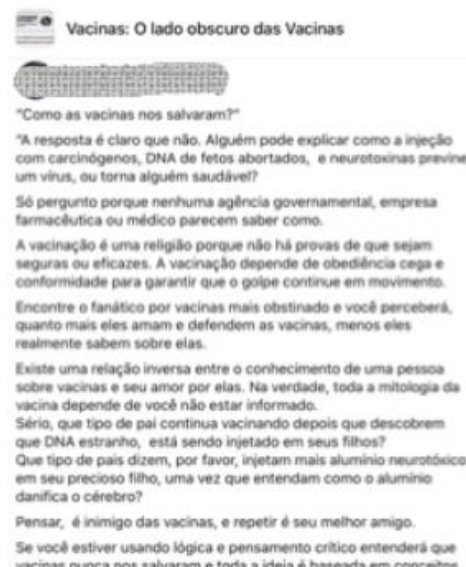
Vacinas: O lado obscuro das Vacinas

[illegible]

"Como as vacinas nos salvaram?"

"A resposta é claro que não. Alguém pode explicar como a injeção com carcinógenos, DNA de fetos abortados, e neurotoxinas previne um vírus, ou torna alguém saudável?

Só pergunto porque nenhuma agência governamental, empresa farmacêutica ou médico parecem saber como.

A vacinação é uma religião porque não há provas de que sejam seguras ou eficazes. A vacinação depende de obediência cega e conformidade para garantir que o golpe continue em movimento.

Encontre o fanático por vacinas mais obstinado e você perceberá, quanto mais eles amam e defendem as vacinas, menos eles realmente sabem sobre elas.

Existe uma relação inversa entre o conhecimento de uma pessoa sobre vacinas e seu amor por elas. Na verdade, toda a mitologia da vacina depende de você não estar informado.
Sério, que tipo de pai continua vacinando depois que descobrem que DNA estranho, está sendo injetado em seus filhos?
Que tipo de pais dizem, por favor, injetam mais alumínio neurotóxico em seu precioso filho, uma vez que entendam como o alumínio danifica o cérebro?

Pensar, é inimigo das vacinas, e repetir é seu melhor amigo.

Se você estiver usando lógica e pensamento crítico entenderá que vacinas nunca nos salvaram e toda a ideia é baseada em conceitos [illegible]